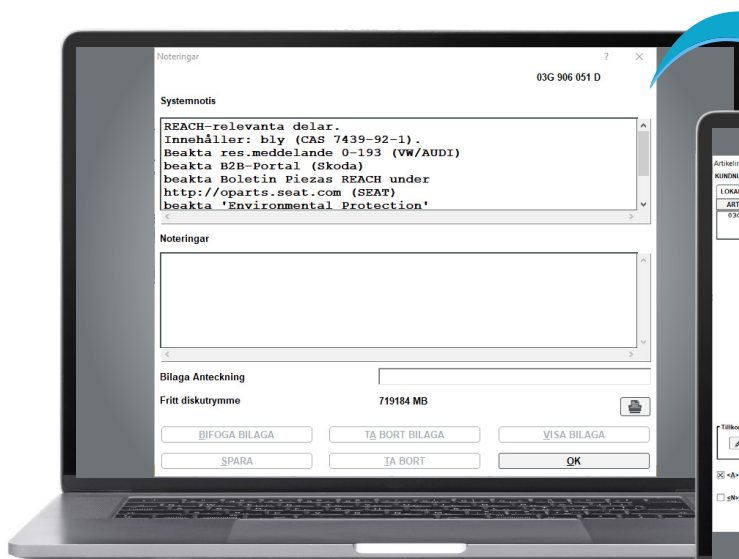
Noteringar

?

03G 906 051 D

Systemnotis

REACH-relevanta delar.
Innehåller: bly (CAS 7439-92-1).
Beakta res.meddelande 0-193 (VW/AUDI)
beakta B2B-Portal (Skoda)
beakta Boletin Piezas REACH under
http://oparts.seat.com (SEAT)
beakta 'Environmental Protection'

Noteringar

Bilaga Anteckning

Fritt diskutrymme

719184 MB

BIFOGA BILAGA

TA BORT BILAGA

VISA BILAGA

SPARA

TA BORT

OK

Artikelin

KUNDNI

LOKAL

ART

03G

Tillko

<A>

<N>